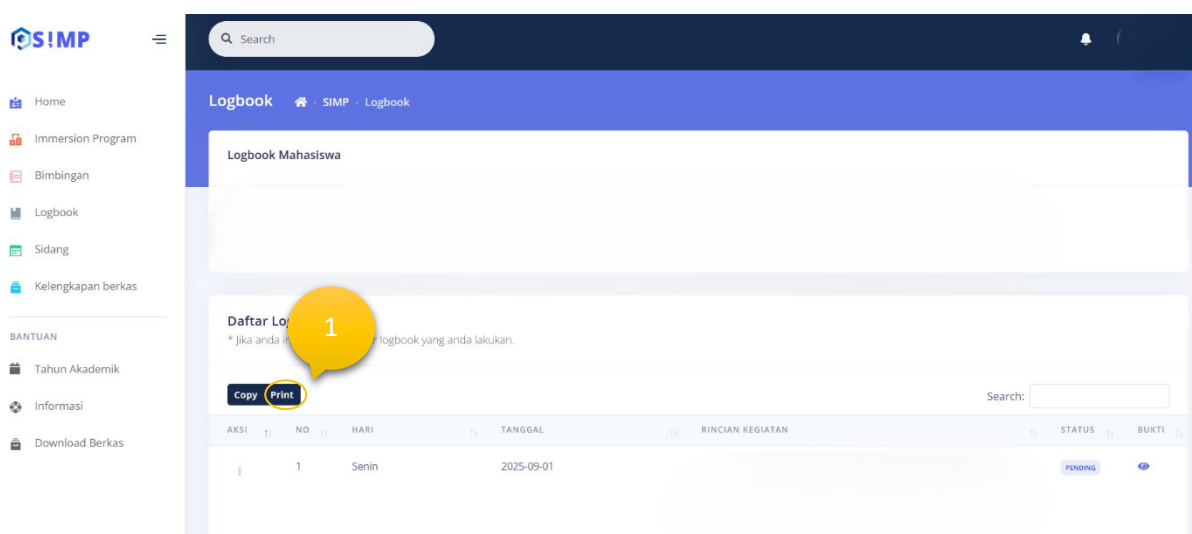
SIMP

Search

Home
Immersion Program
Bimbingan
Logbook
Sidang
Kelengkapan berkas

BANTUAN
Tahun Akademik
Informasi
Download Berkas

Logbook - SIMP - Logbook

Logbook Mahasiswa

Daftar Log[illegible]
* Jika anda i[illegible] r logbook yang anda lakukan.

1

Copy Print

Search:

| AKSI | NO | HARI | TANGGAL | RINCIAN KEGIATAN | STATUS | BUKTI |
|---|---|---|---|---|---|---|
| ⋮ | 1 | Senin | 2025-09-01 | | PENDING | |